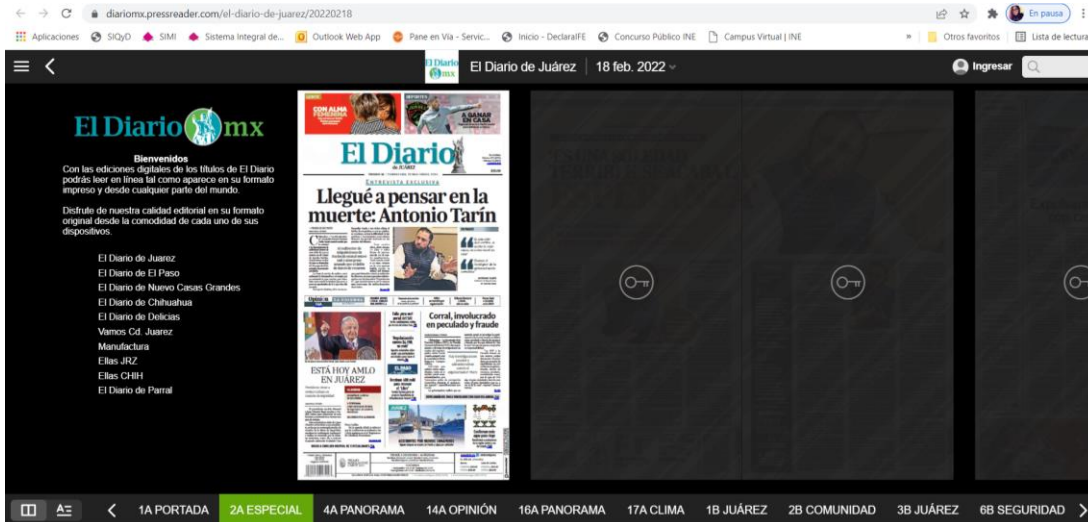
diariomx.pressreader.com/el-diario-de-juarez/20220218

En pausa

Aplicaciones SIQyD SIMI Sistema Integral de... Outlook Web App Pane en Vía - Servic... Inicio - DeclaraIFE Concurso Público INE Campus Virtual | INE » Otros favoritos Lista de lectura

El Diario mx El Diario de Juárez | 18 feb. 2022

Ingresar

El Diario mx

Bienvenidos
Con las ediciones digitales de los títulos de El Diario podrás leer en línea tal como aparece en su formato impreso y desde cualquier parte del mundo.

Disfrute de nuestra calidad editorial en su formato original desde la comodidad de cada uno de sus dispositivos.

El Diario de Juarez
El Diario de El Paso
El Diario de Nuevo Casas Grandes
El Diario de Chihuahua
El Diario de Delicias
Vamos Cd. Juarez
Manufactura
Ellas JRZ
Ellas CHIH
El Diario de Parral

CON ALMA FEMENINA
A GANAR EN CASA
El Diario de JUÁREZ
ENTREVISTA EXCLUSIVA
Llegué a pensar en la muerte: Antonio Tarín
Opinión
Corral, involucrado en peculado y fraude
ESTÁ HOY AMLO EN JUÁREZ
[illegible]

1A PORTADA 2A ESPECIAL 4A PANORAMA 14A OPINIÓN 16A PANORAMA 17A CLIMA 1B JUÁREZ 2B COMUNIDAD 3B JUÁREZ 6B SEGURIDAD